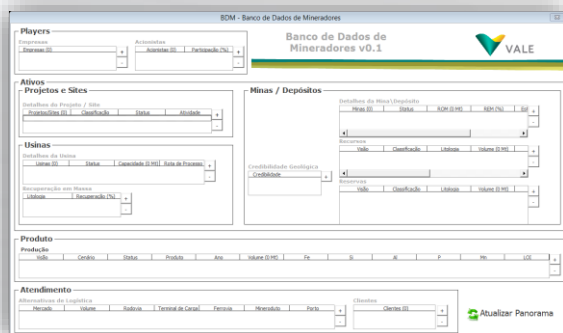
BDM - Banco de Dados de Mineradores

Players
Empresas
Empresas (0)
+
-
Acionistas
Acionistas (0) | Participação (%)
+
-

Banco de Dados de Mineradores v0.1

VALE

Ativos
Projetos e Sites
Detalhes do Projeto / Site
| Projetos/Sites (0) | Classificação | Status | Atividade |
|---|---|---|---|
+
-

Minas / Depósitos
Detalhes da Mina/Depósito
| Minas (0) | Status | ROM (0 Mt) | REM (%) | Est |
|---|---|---|---|---|
+
-

Usinas
Detalhes da Usina
| Usinas (0) | Status | Capacidade (0 Mt) | Rota de Processo |
|---|---|---|---|
+
-

Recursos
| Visão | Classificação | Litologia | Volume (0 Mt) |
|---|---|---|---|
+
-

Credibilidade Geológica
Credibilidade
+
-

Recuperação em Massa
| Litologia | Recuperação (%) |
|---|---|
+
-

Reservas
| Visão | Classificação | Litologia | Volume (0 Mt) |
|---|---|---|---|
+
-

Produto
Produção
| Visão | Cenário | Status | Produto | Ano | Volume (0 Mt) | Fe | Si | Al | P | Mn | LOI |
|---|---|---|---|---|---|---|---|---|---|---|---|
+
-

Atendimento
Alternativas de Logística
| Mercado | Volume | Rodovia | Terminal de Carga | Ferrovia | Mineroduto | Porto |
|---|---|---|---|---|---|---|
+
-

Clientes
Clientes (0)
+
-

Atualizar Panorama